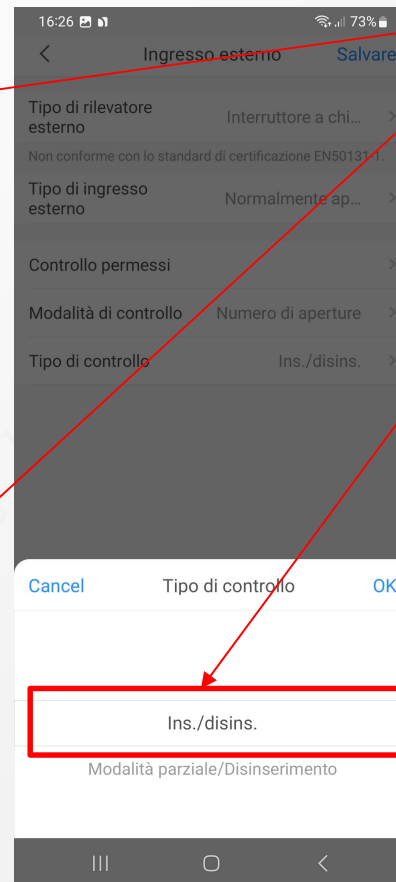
16:26 73%

<

Ingresso esterno

Salvare

Tipo di rilevatore esterno

Interruttore a chi...

Non conforme con lo standard di certificazione EN50131-1.

Tipo di ingresso esterno

Normalmente ap...

Controllo permessi

Modalità di controllo

Numero di aperture

Tipo di controllo

Ins./disins.

Cancel

Tipo di controllo

OK

Ins./disins.

Modalità parziale/Disinserimento